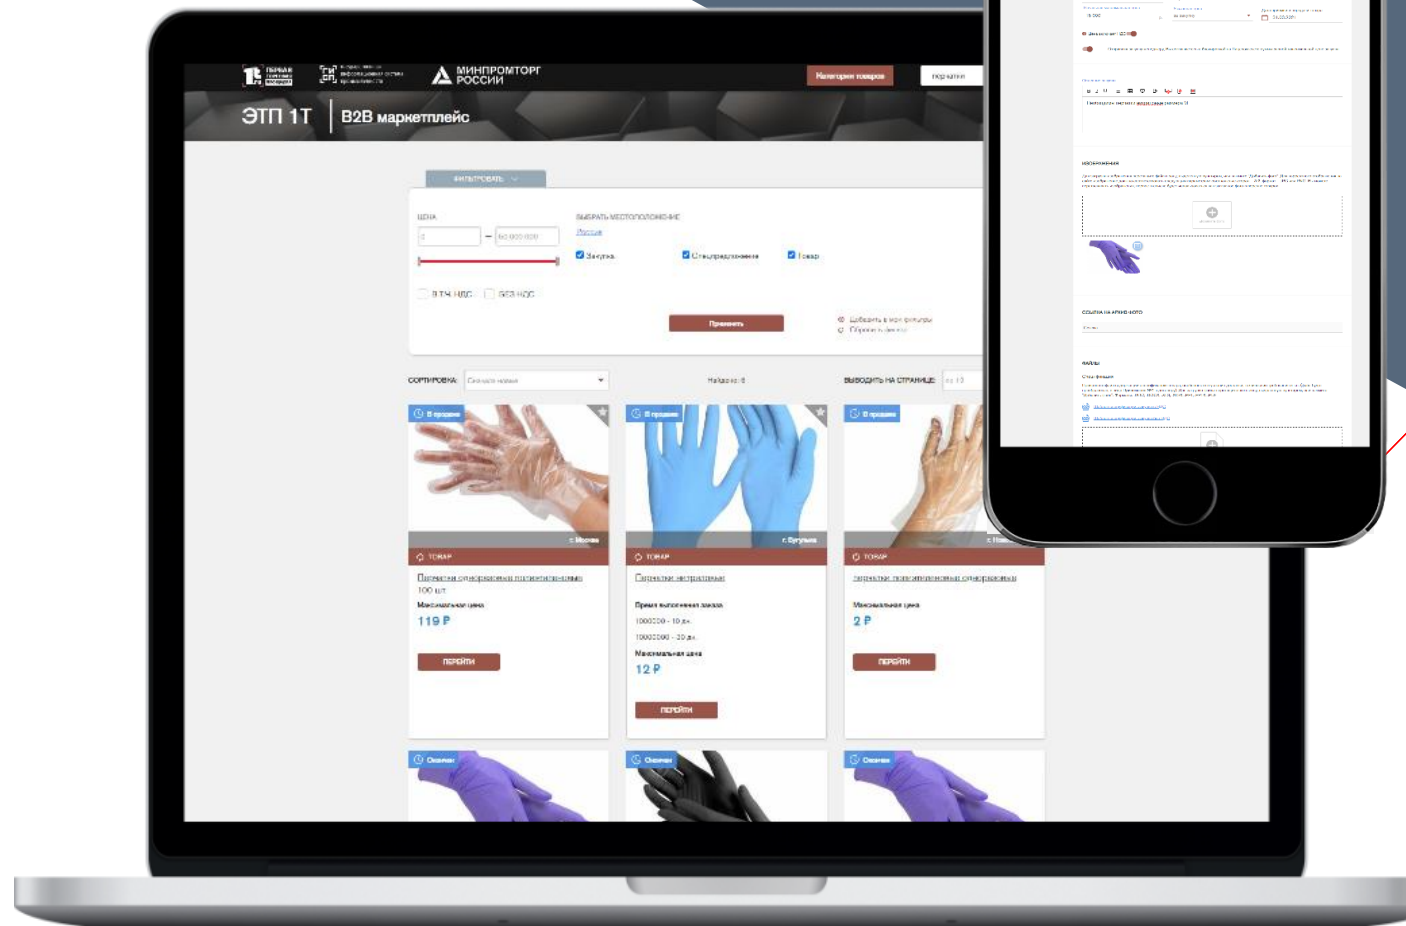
МИНПРОМТОРГ РОССИИ

Категории товаров

ЭТП 1Т | B2B маркетплейс

ФИЛЬТРОВАТЬ

ЦЕНА

ВЫБРАТЬ МЕСТОПОЛОЖЕНИЕ

Россия

Закупка

Спецпредложения

Товар

В Т.Ч. НДС

БЕЗ НДС

Применить

Добавить в мои фильтры

Сбросить фильтр

СОРТИРОВКА: Сначала новые

Найдено: 6

ВЫВОДИТЬ НА СТРАНИЦЕ: по 10

В продаже

г. Москва

ТОВАР

Перчатки одноразовые полиэтиленовые 100 шт.

Максимальная цена

119 ₽

ПЕРЕЙТИ

В продаже

г. Бугульма

ТОВАР

Перчатки нитриловые

Время выполнения заказа

1000000 - 10 дн.

10000000 - 20 дн.

Максимальная цена

12 ₽

ПЕРЕЙТИ

В продаже

ТОВАР

перчатки полиэтиленовые одноразовые

Максимальная цена

2 ₽

ПЕРЕЙТИ

Ожидание

Ожидание

Ожидание

ИЗОБРАЖЕНИЯ

ССЫЛКА НА АРХИВ ФОТО

ФАЙЛЫ